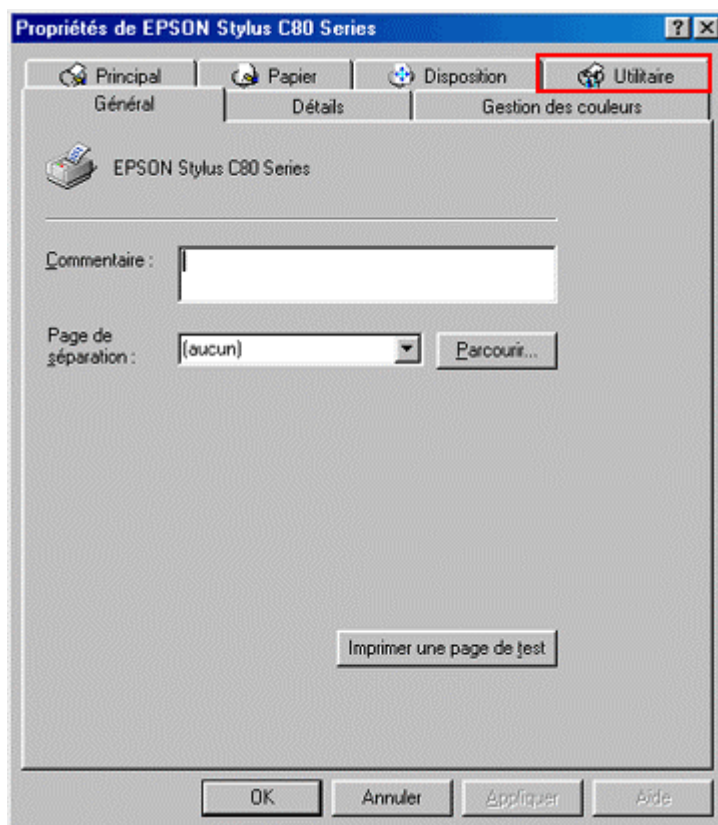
Propriétés de EPSON Stylus C80 Series

?
X

Principal
Papier
Disposition
Utilitaire
Général
Détails
Gestion des couleurs

EPSON Stylus C80 Series

Commentaire :

Page de séparation :
(aucun)
Parcourir...

Imprimer une page de test

OK
Annuler
Appliquer
Aide